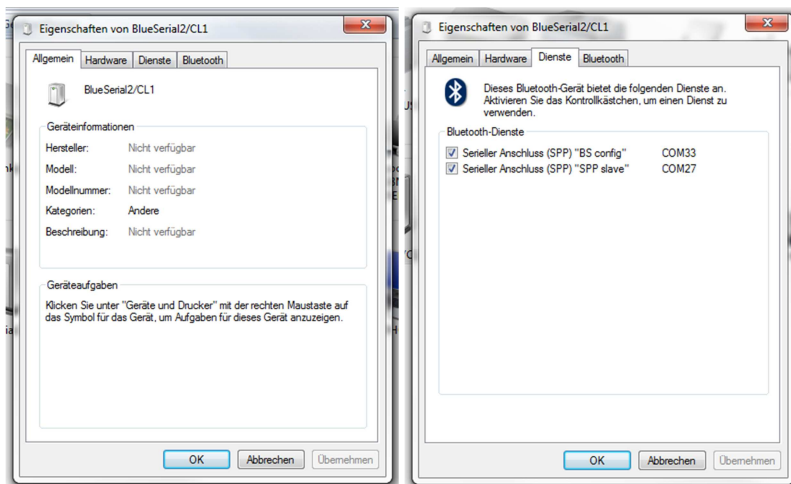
Eigenschaften von BlueSerial2/CL1

Allgemein | Hardware | Dienste | Bluetooth

BlueSerial2/CL1

Geräteinformationen

| | |
|---|---|
| Hersteller: | Nicht verfügbar |
| Modell: | Nicht verfügbar |
| Modellnummer: | Nicht verfügbar |
| Kategorien: | Andere |
| Beschreibung: | Nicht verfügbar |

Geräteaufgaben

Klicken Sie unter "Geräte und Drucker" mit der rechten Maustaste auf das Symbol für das Gerät, um Aufgaben für dieses Gerät anzuzeigen.

OK | Abbrechen | Übernehmen

Eigenschaften von BlueSerial2/CL1

Allgemein | Hardware | Dienste | Bluetooth

Dieses Bluetooth-Gerät bietet die folgenden Dienste an. Aktivieren Sie das Kontrollkästchen, um einen Dienst zu verwenden.

Bluetooth-Dienste

| | |
|---|---|
| Serieller Anschluss (SPP) "BS config" | COM33 |
| Serieller Anschluss (SPP) "SPP slave" | COM27 |

OK | Abbrechen | Übernehmen